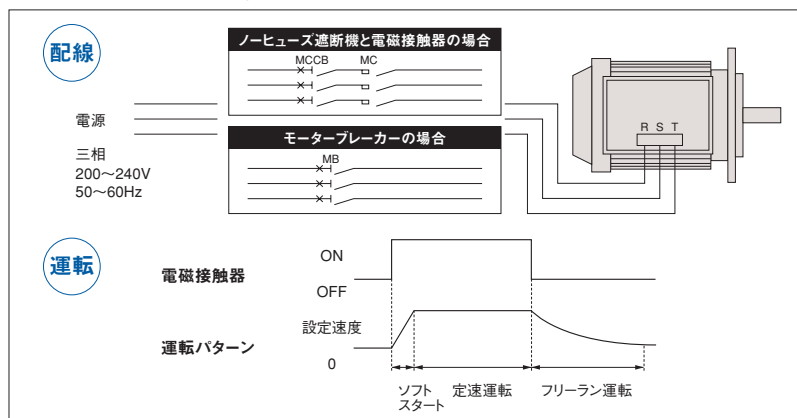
配線

ノーヒューズ遮断機と電磁接触器の場合

MCCB MC

電源

三相
200～240V
50～60Hz

モーターブレーカーの場合

MB

R S T

運転

ON

電磁接触器

OFF

設定速度

運転パターン

0

ソフトスタート

定速運転

フリーラン運転